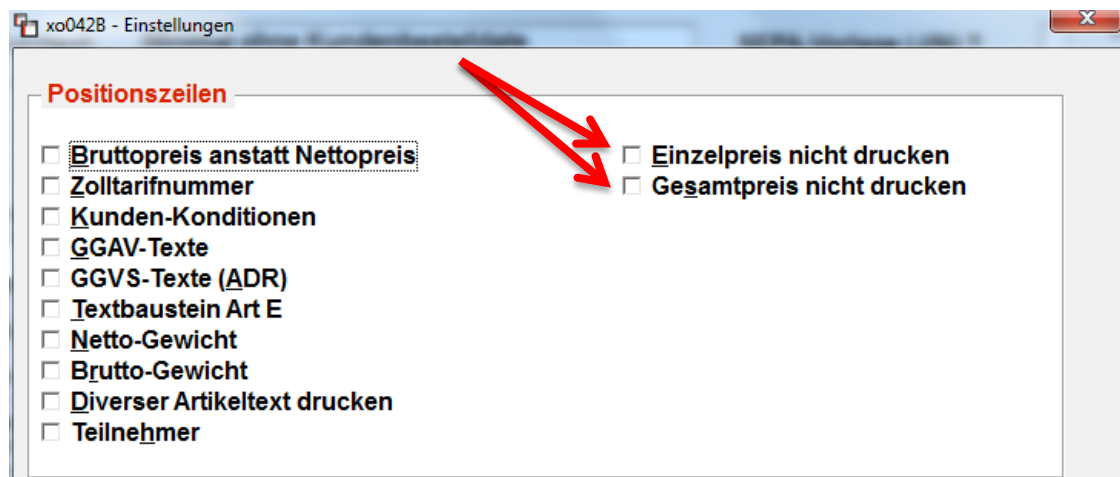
xo042B - Einstellungen

Positionszeilen

Bruttopreis anstatt Nettopreis
Zolltarifnummer
Kunden-Konditionen
GGAV-Texte
GGVS-Texte (ADR)
Textbaustein Art E
Netto-Gewicht
Brutto-Gewicht
Diverser Artikeltext drucken
Teilnehmer

Einzelpreis nicht drucken
Gesamtpreis nicht drucken